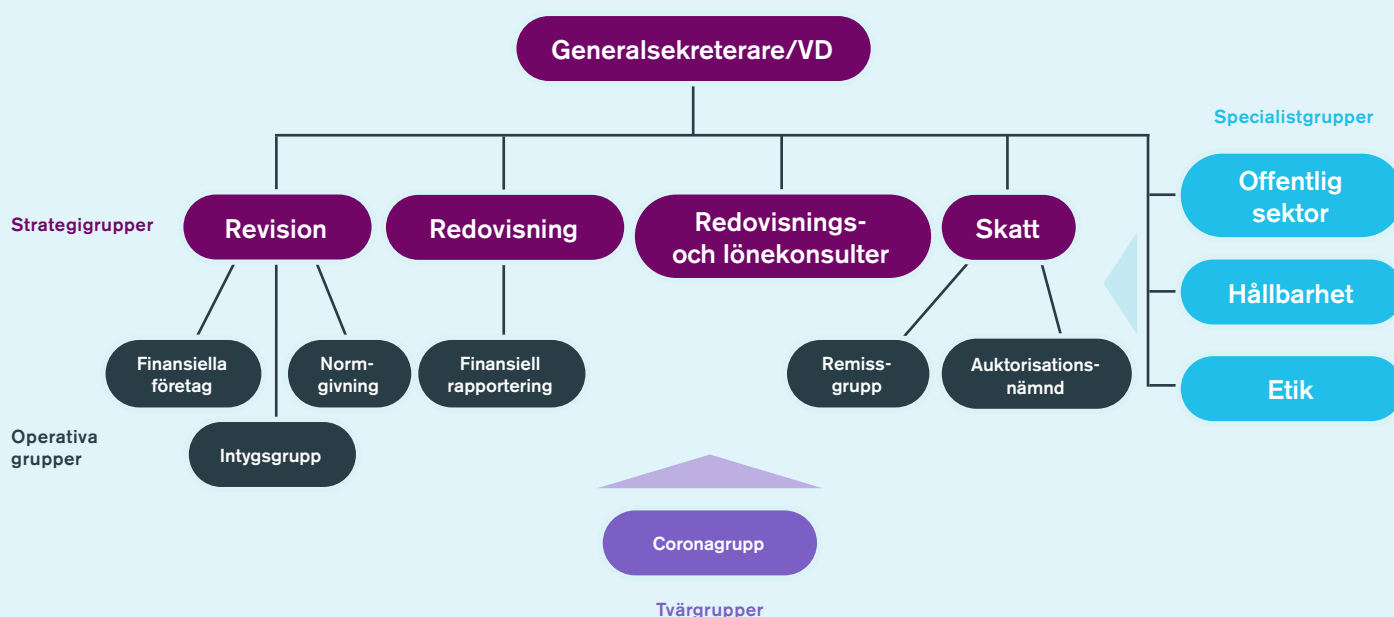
Generalsekreterare/VD

Specialistgrupper

Strategigrupper

Revision

Redovisning

Redovisnings- och lönekonsulter

Skatt

Offentlig sektor

Hållbarhet

Etik

Finansiella företag

Normgivning

Finansiell rapportering

Remissgrupp

Auktorisationsnämnd

Operativa grupper

Intygsgrupp

Coronagrupp

Tvärgrupper